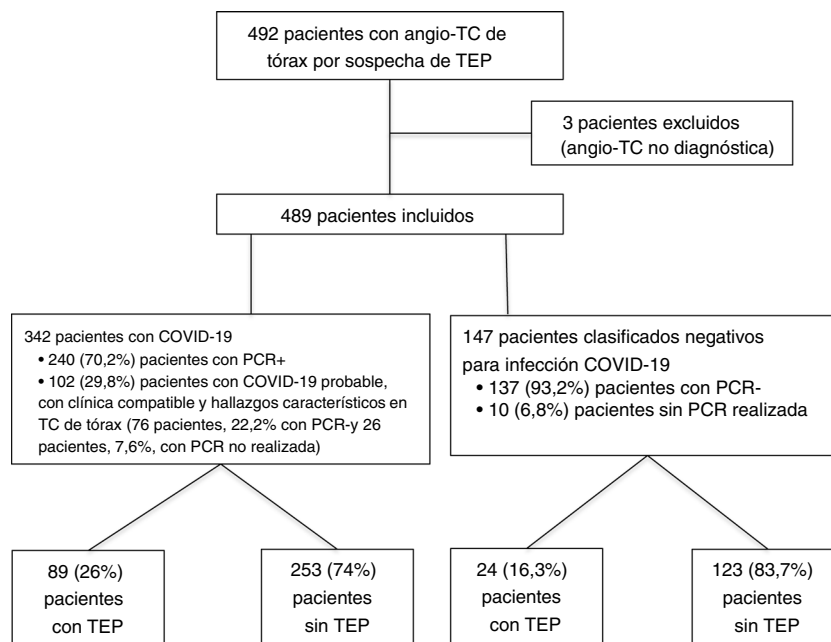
492 pacientes con angio-TC de tórax por sospecha de TEP

3 pacientes excluidos (angio-TC no diagnóstica)

489 pacientes incluidos

342 pacientes con COVID-19
• 240 (70,2%) pacientes con PCR+
• 102 (29,8%) pacientes con COVID-19 probable, con clínica compatible y hallazgos característicos en TC de tórax (76 pacientes, 22,2% con PCR-y 26 pacientes, 7,6%, con PCR no realizada)

147 pacientes clasificados negativos para infección COVID-19
• 137 (93,2%) pacientes con PCR-
• 10 (6,8%) pacientes sin PCR realizada

89 (26%) pacientes con TEP

253 (74%) pacientes sin TEP

24 (16,3%) pacientes con TEP

123 (83,7%) pacientes sin TEP